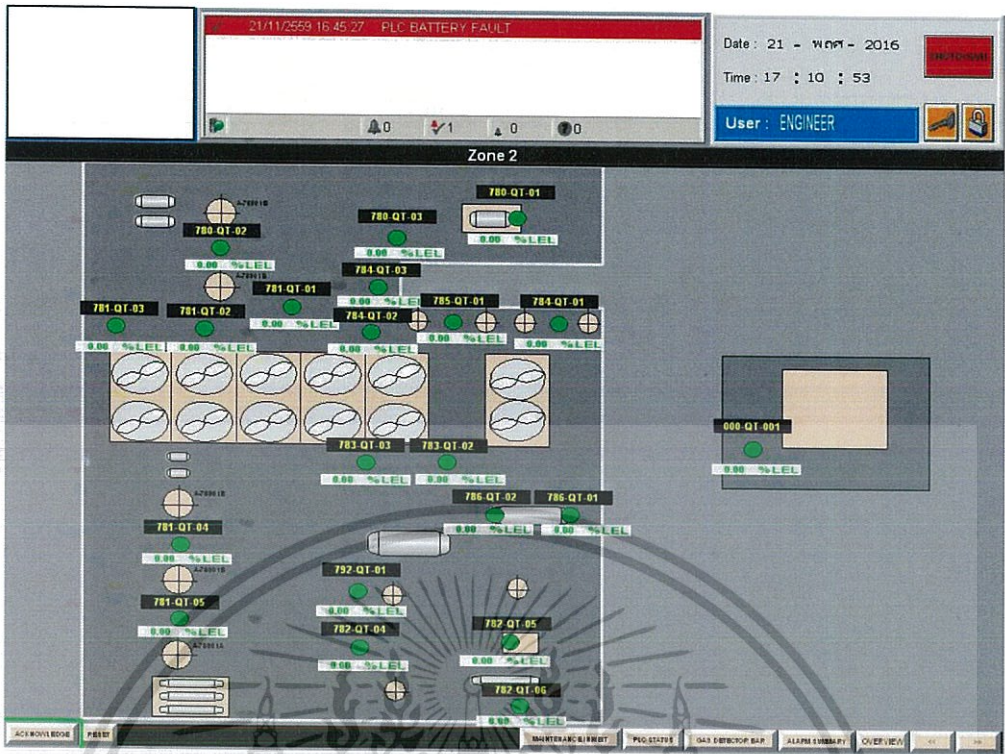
21/11/2559 16:45:27 PLC BATTERY FAULT

0 1 0 0

Date : 21 - พ.ย. - 2016

Time : 17 : 10 : 53

SHUTDOWN

User : ENGINEER

Zone 2

780-QT-01
0.00 %LEL

780-QT-03
0.00 %LEL

780-QT-02
0.00 %LEL

784-QT-03
0.00 %LEL

781-QT-01
0.00 %LEL

781-QT-03
0.00 %LEL

781-QT-02
0.00 %LEL

784-QT-02
0.00 %LEL

785-QT-01
0.00 %LEL

784-QT-01
0.00 %LEL

000-QT-001
0.00 %LEL

783-QT-03
0.00 %LEL

783-QT-02
0.00 %LEL

786-QT-02
0.00 %LEL

786-QT-01
0.00 %LEL

781-QT-04
0.00 %LEL

792-QT-01
0.00 %LEL

781-QT-05
0.00 %LEL

782-QT-04
0.00 %LEL

782-QT-05
0.00 %LEL

782-QT-06
0.00 %LEL

ACKNOWLEDGE RESET MAINTENANCE INHIBIT PLC STATUS GAS DETECTOR BAR ALARM SUMMARY OVERVIEW << >>